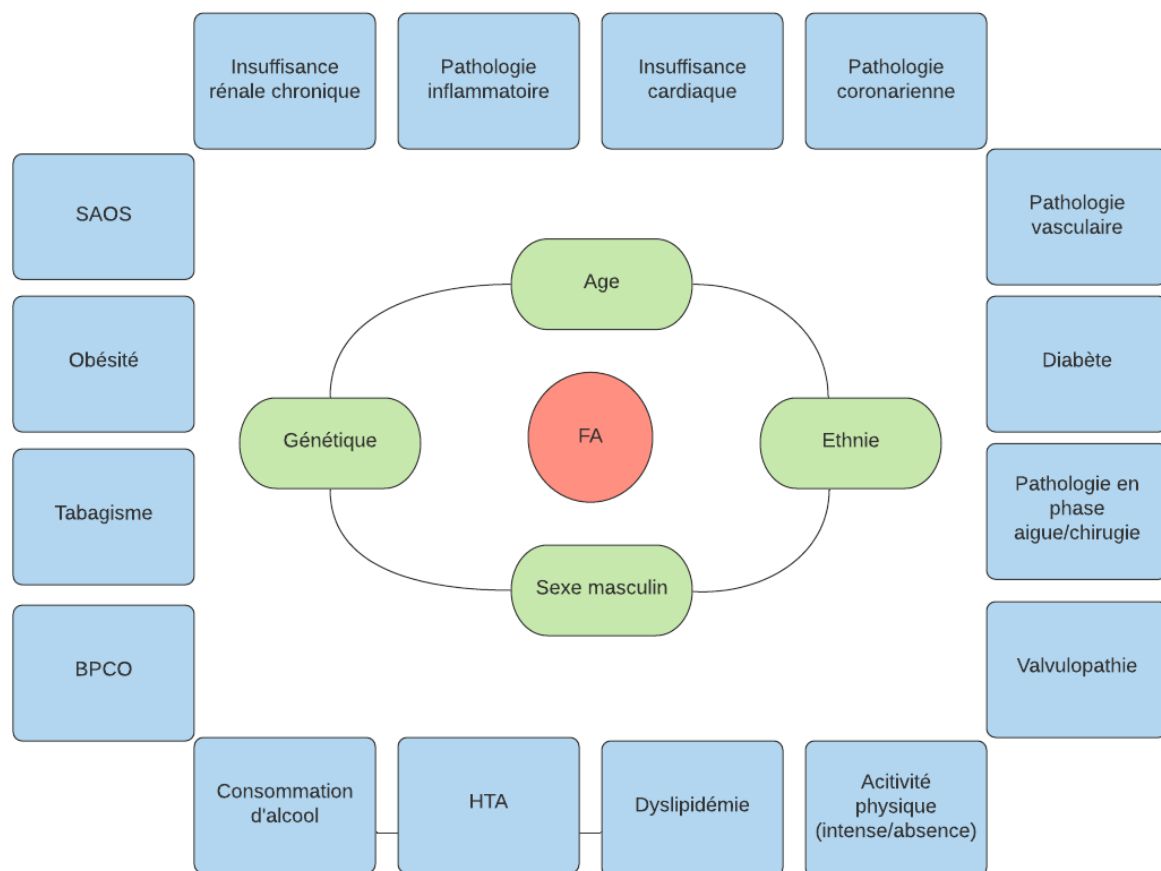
Insuffisance rénale chronique

Pathologie inflammatoire

Insuffisance cardiaque

Pathologie coronarienne

SAOS

Pathologie vasculaire

Age

Obésité

Diabète

Génétique

FA

Ethnie

Tabagisme

Pathologie en phase aigue/chirugie

Sexe masculin

BPCO

Valvulopathie

Consommation d'alcool

HTA

Dyslipidémie

Acitivité physique (intense/absence)